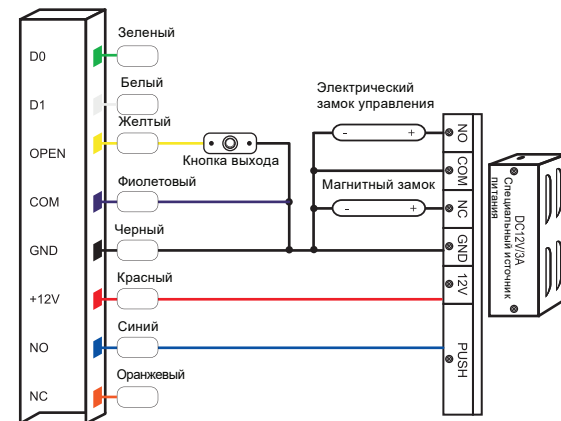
D0
D1
OPEN
COM
GND
+12V
NO
NC

Зеленый
Белый
Желтый
Кнопка выхода
Фиолетовый
Черный
Красный
Синий
Оранжевый

Электрический замок управления
- +
Магнитный замок
- +

NO
COM
NC
GND
12V
PUSH

DC12V/3A
Специальный источник питания